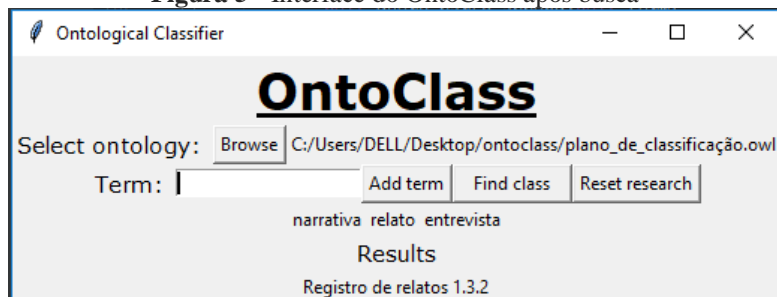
Figura 5 – Interface do OntoClass após busca

Ontological Classifier

OntoClass

Select ontology: Browse C:/Users/DELL/Desktop/ontoclass/plano_de_classificação.owl

Term: Add term Find class Reset research

narrativa relato entrevista

Results

Registro de relatos 1.3.2